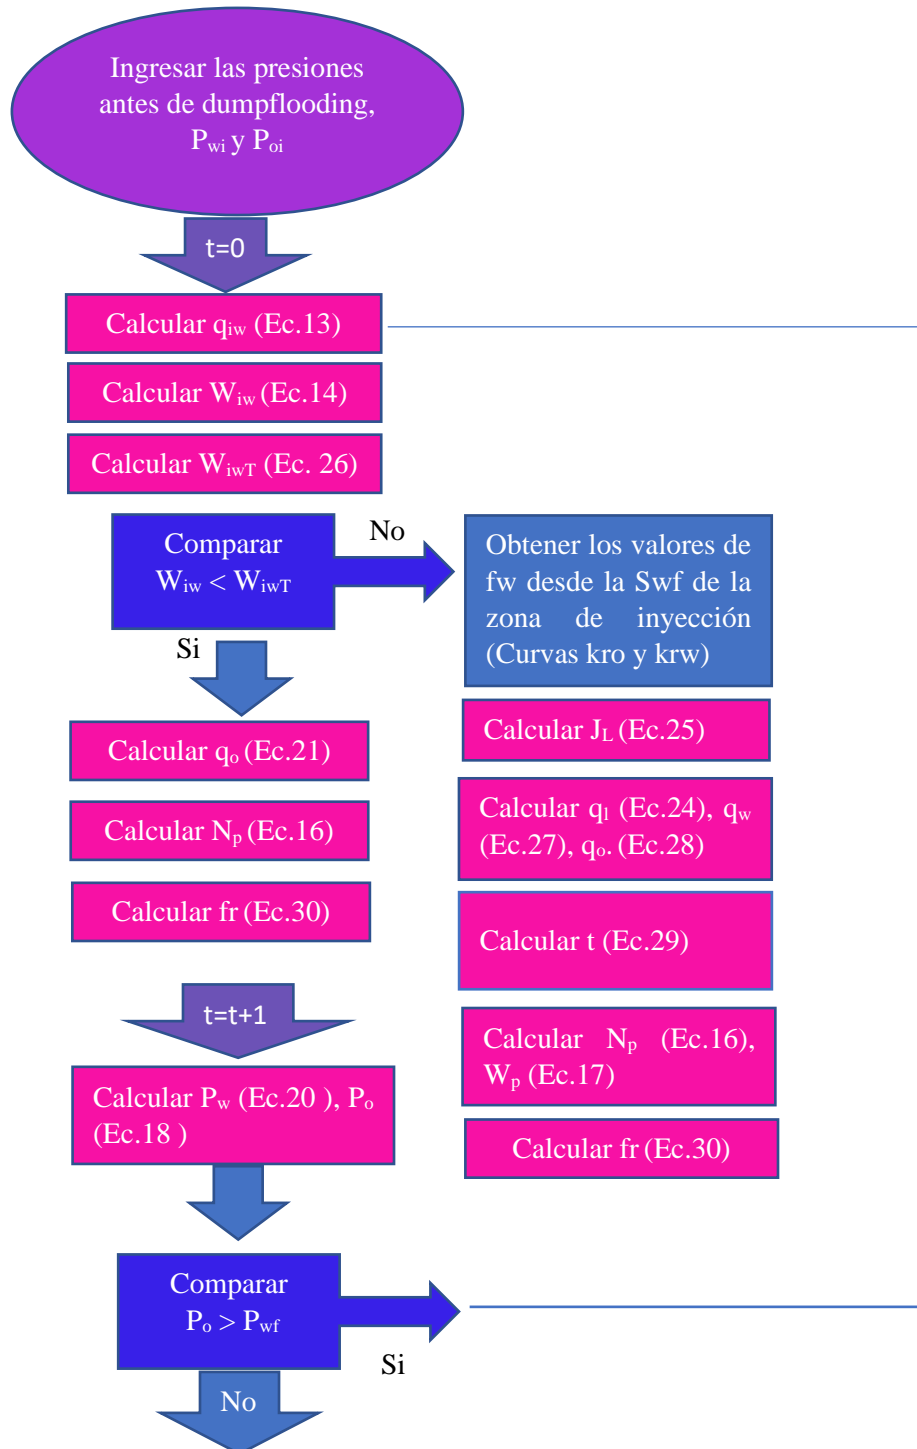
Ingresar las presiones antes de dumpflooding, $P_{wi}$ y $P_{oi}$

t=0

Calcular $q_{iw}$ (Ec.13)

Calcular $W_{iw}$ (Ec.14)

Calcular $W_{iwT}$ (Ec. 26)

Comparar $W_{iw} < W_{iwT}$

No

Obtener los valores de fw desde la Swf de la zona de inyección (Curvas kro y krw)

Si

Calcular $J_L$ (Ec.25)

Calcular $q_o$ (Ec.21)

Calcular $q_l$ (Ec.24), $q_w$ (Ec.27), $q_o$. (Ec.28)

Calcular $N_p$ (Ec.16)

Calcular fr (Ec.30)

Calcular t (Ec.29)

t=t+1

Calcular $N_p$ (Ec.16), $W_p$ (Ec.17)

Calcular $P_w$ (Ec.20 ), $P_o$ (Ec.18 )

Calcular fr (Ec.30)

Comparar $P_o > P_{wf}$

Si

No